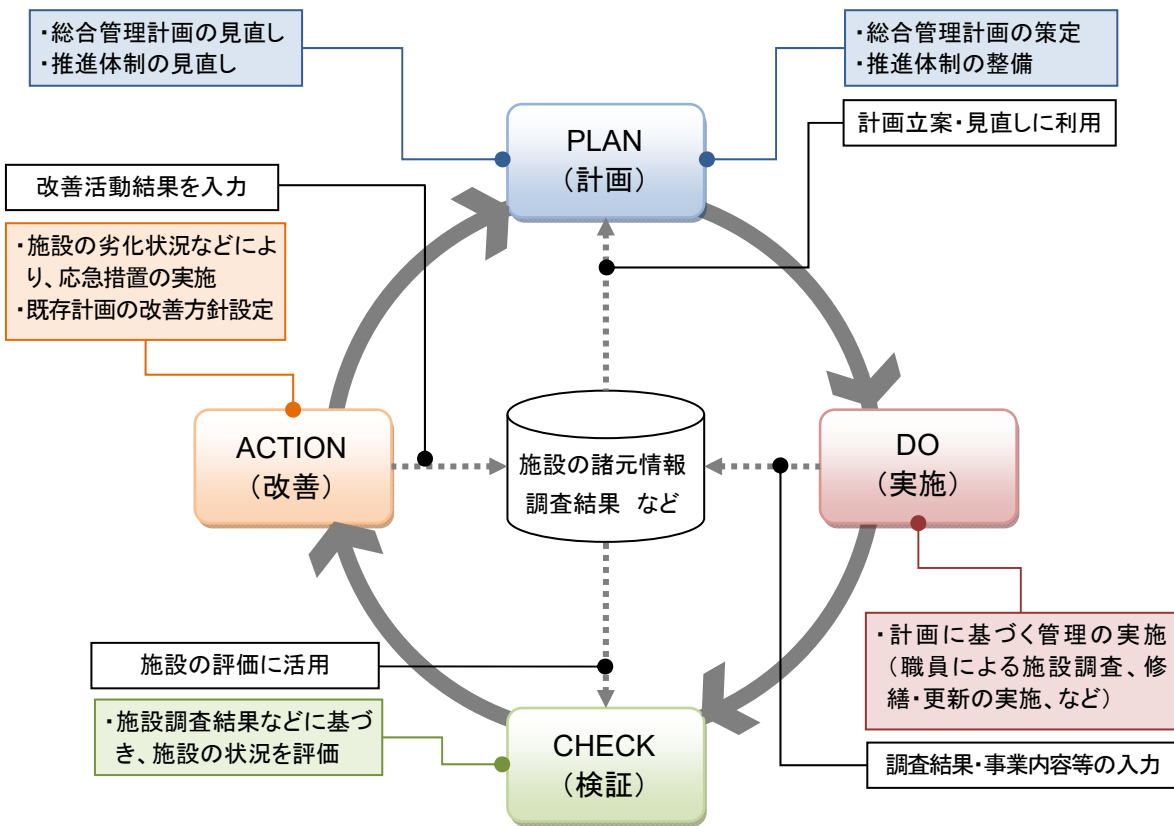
・総合管理計画の見直し
・推進体制の見直し

・総合管理計画の策定
・推進体制の整備

PLAN
（計画）

計画立案・見直しに利用

改善活動結果を入力

・施設の劣化状況などにより、応急措置の実施
・既存計画の改善方針設定

ACTION
（改善）

施設の諸元情報
調査結果　など

DO
（実施）

・計画に基づく管理の実施（職員による施設調査、修繕・更新の実施、など）

施設の評価に活用

・施設調査結果などに基づき、施設の状況を評価

CHECK
（検証）

調査結果・事業内容等の入力